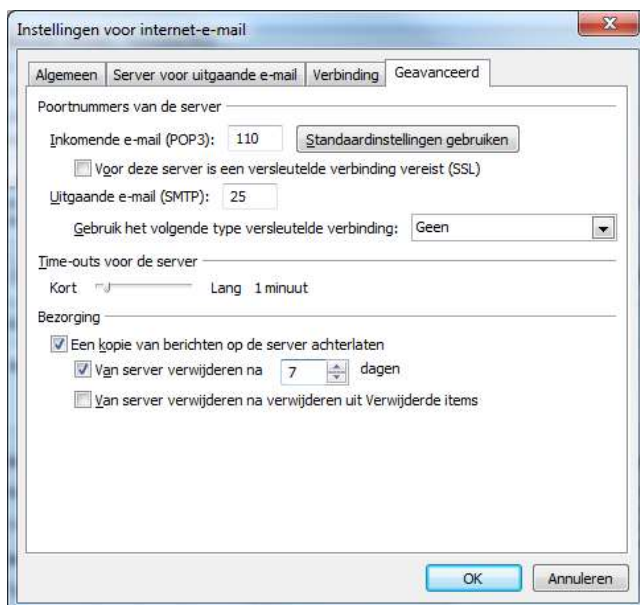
Instellingen voor internet-e-mail

Algemeen | Server voor uitgaande e-mail | Verbinding | Geavanceerd

Poortnummers van de server

Inkomende e-mail (POP3): 110 Standaardinstellingen gebruiken

Voor deze server is een versleutelde verbinding vereist (SSL)

Uitgaande e-mail (SMTP): 25

Gebruik het volgende type versleutelde verbinding: Geen

Time-outs voor de server

Kort Lang 1 minuut

Bezorging

Een kopie van berichten op de server achterlaten

Van server verwijderen na 7 dagen

Van server verwijderen na verwijderen uit Verwijderde items

OK Annuleren